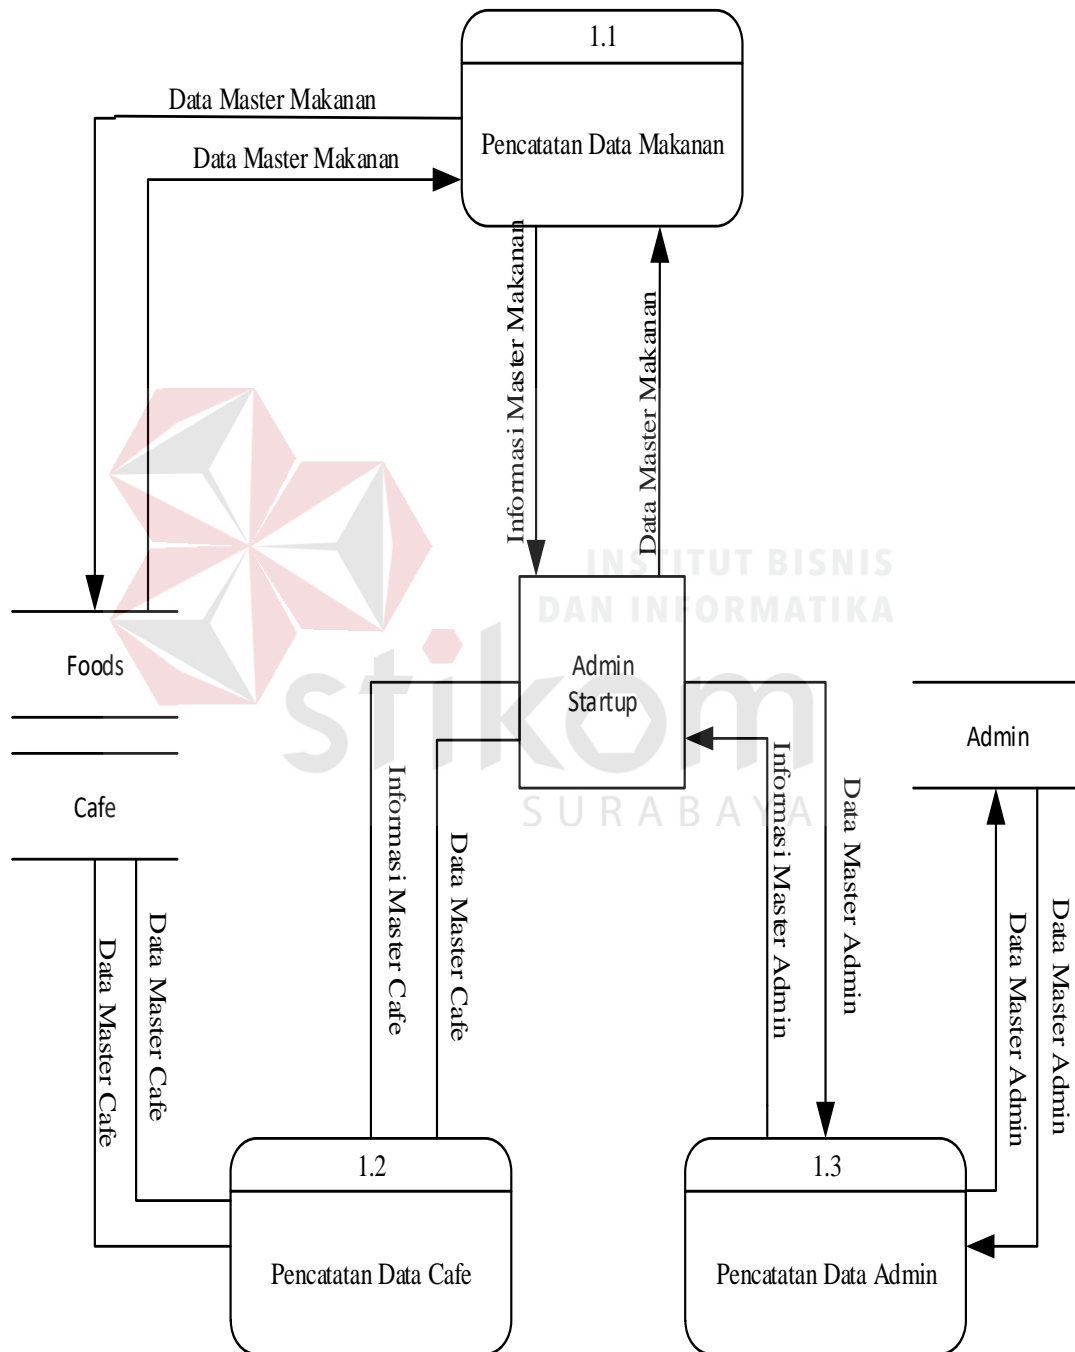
1.1

Pencatatan Data Makanan

Data Master Makanan

Data Master Makanan

Informasi Master Makanan

Data Master Makanan

INSTITUT BISNIS DAN INFORMATIKA

stikom

SURABAYA

Foods

Cafe

Admin Startup

Admin

Informasi Master Cafe

Data Master Cafe

Informasi Master Admin

Data Master Admin

Data Master Cafe

Data Master Cafe

Data Master Admin

Data Master Admin

1.2

Pencatatan Data Cafe

1.3

Pencatatan Data Admin